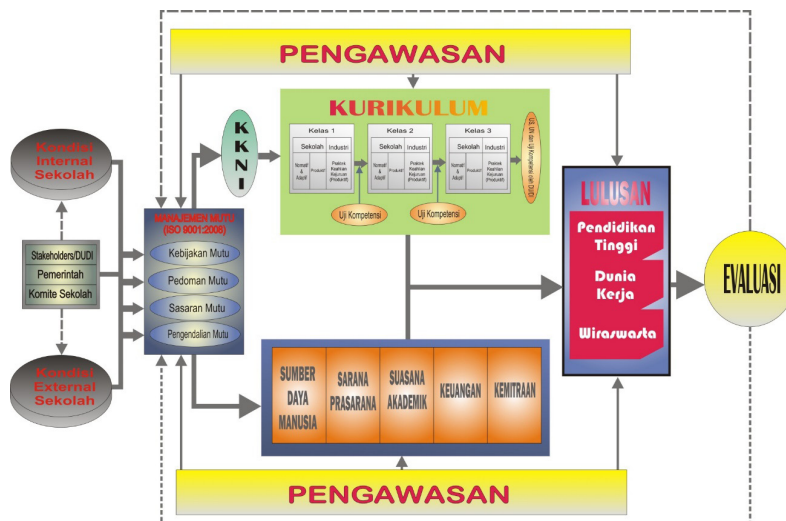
PENGAWASAN

Kondisi Internal Sekolah

Stakeholders/DUDI
Pemerintah
Komite Sekolah

Kondisi External Sekolah

KKNI

MANAJEMEN MUTU (ISO 9001:2008)
Kebijakan Mutu
Pedoman Mutu
Sasaran Mutu
Pengendalian Mutu

KURIKULUM
Kelas 1
Sekolah | Industri
Normatif & Adaptif | Produktif | Praktek Kerja Industri (Produktif)
Kelas 2
Sekolah | Industri
Normatif & Adaptif | Produktif | Praktek Kerja Industri (Produktif)
Kelas 3
Sekolah | Industri
Normatif & Adaptif | Produktif | Praktek Kerja Industri (Produktif)
Uji Kompetensi
Uji Kompetensi
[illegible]

LULUSAN
Pendidikan Tinggi
Dunia Kerja
Wiraswasta

EVALUASI

SUMBER DAYA MANUSIA
SARANA PRASARANA
SUASANA AKADEMIK
KEUANGAN
KEMITRAAN

PENGAWASAN